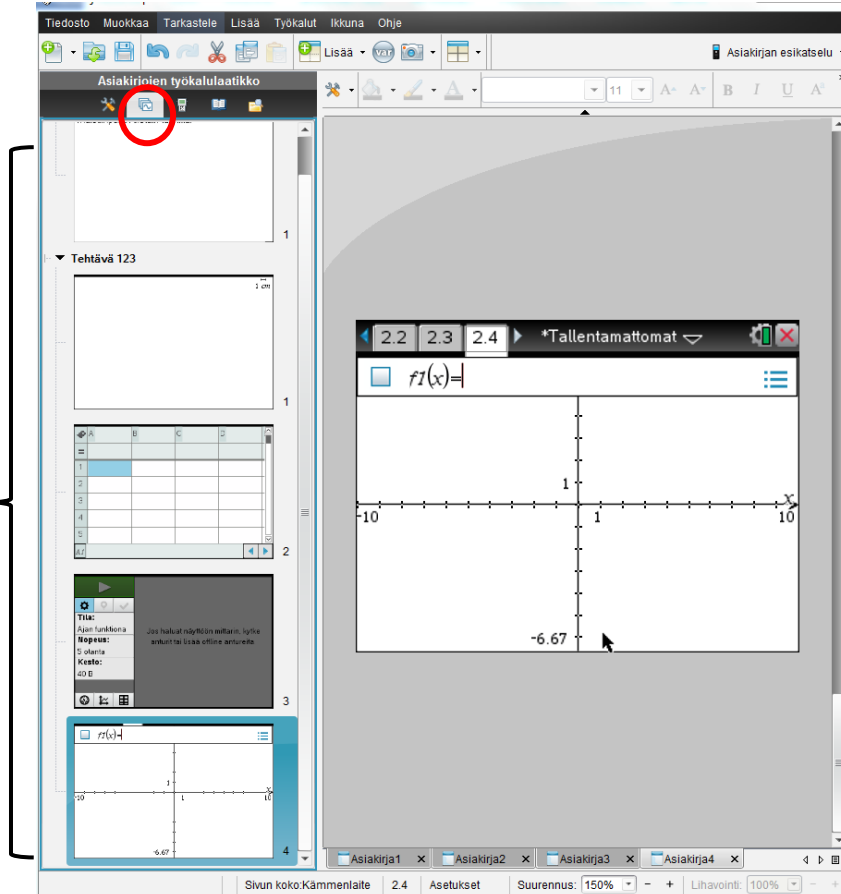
Tiedosto Muokkaa Tarkastele Lisää Työkalut Ikkuna Ohje

Lisää var Asiakirjan esikatselu

Asiakirjojen työkalulaatikko

11 A A B I U A

1

▼ Tehtävä 123

1 cm

1

| | A | B | C | D |
|---|---|---|---|---|
| = | | | | |
| 1 | | | | |
| 2 | | | | |
| 3 | | | | |
| 4 | | | | |
| 5 | | | | |

A1

2

Tila:
Ajan funktiona
Nopeus:
5 otanta
Kesto:
40 s

Jos haluat näyttöön mittarin, kytke anturi tai lisää offline antureita.

3

$f1(x)=$

1
-10 1 10
-6.67

4

2.2 2.3 2.4 *Tallentamattomat

$f1(x)=$

1
x
-10 1 10
-6.67

Asiakirja1 Asiakirja2 Asiakirja3 Asiakirja4

Sivun koko:Kämmenlaite 2.4 Asetukset Suurennus: 150% Lihavointi: 100%